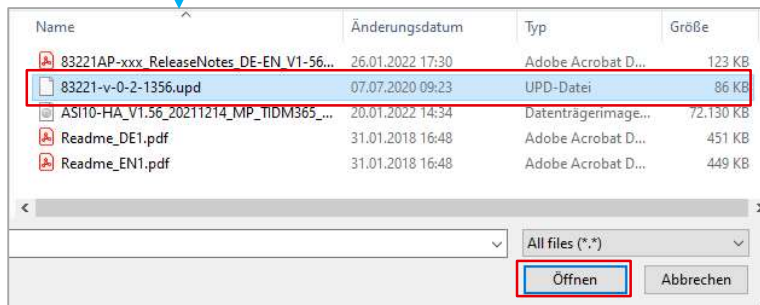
| Name | Änderungsdatum | Typ | Größe |
|---|---|---|---|
| 83221AP-xxx_ReleaseNotes_DE-EN_V1-56... | 26.01.2022 17:30 | Adobe Acrobat D... | 123 KB |
| 83221-v-0-2-1356.upd | 07.07.2020 09:23 | UPD-Datei | 86 KB |
| ASI10-HA_V1.56_20211214_MP_TIDM365_... | 20.01.2022 14:34 | Datenträgerimage... | 72.130 KB |
| Readme_DE1.pdf | 31.01.2018 16:48 | Adobe Acrobat D... | 451 KB |
| Readme_EN1.pdf | 31.01.2018 16:48 | Adobe Acrobat D... | 449 KB |

All files (*.*)

Öffnen

Abbrechen